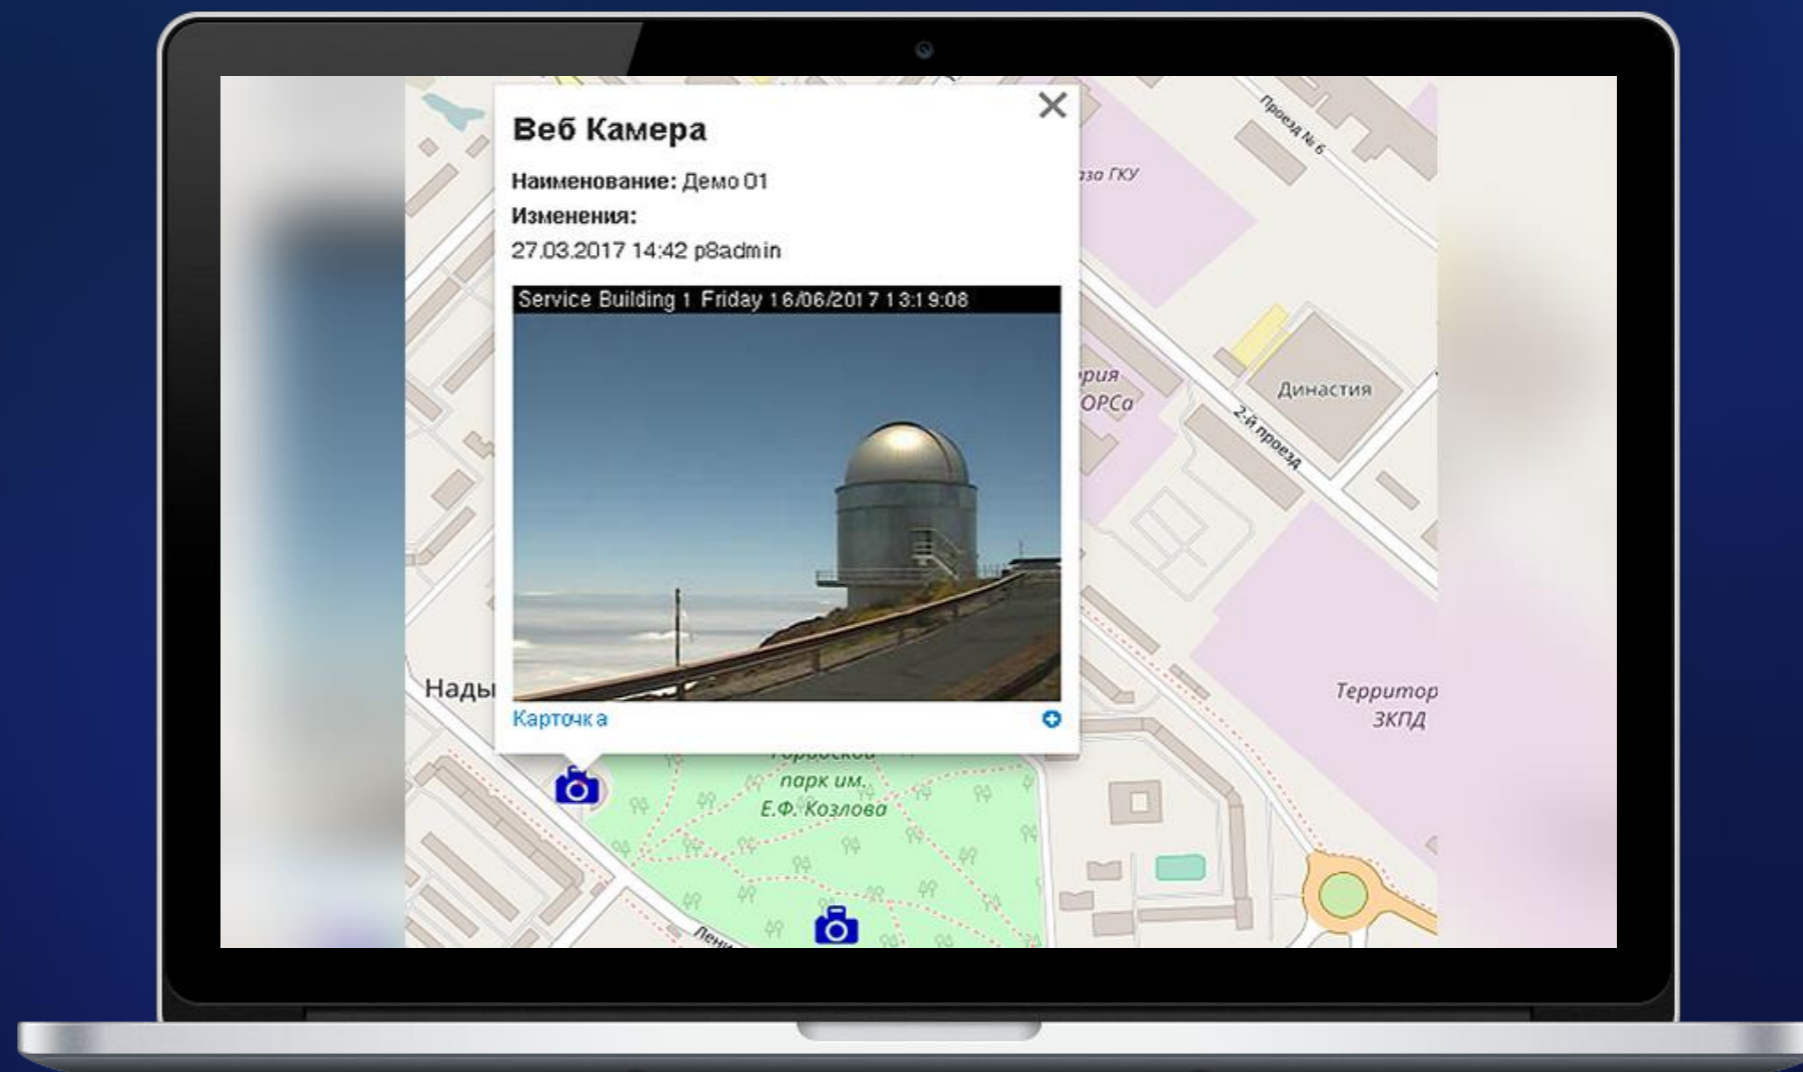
Веб Камера

Наименование: Демо 01
Изменения:
27.03.2017 14:42 p8admin

Service Building 1 Friday 16/06/2017 13:19:08

Карточка

Проезд № 6
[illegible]за ГКУ
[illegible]рия
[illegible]ОРСа
Династия
2-й проезд
Нады
Территор
ЗКПД
Городской
парк им.
Е.Ф. Козлова
Лени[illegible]